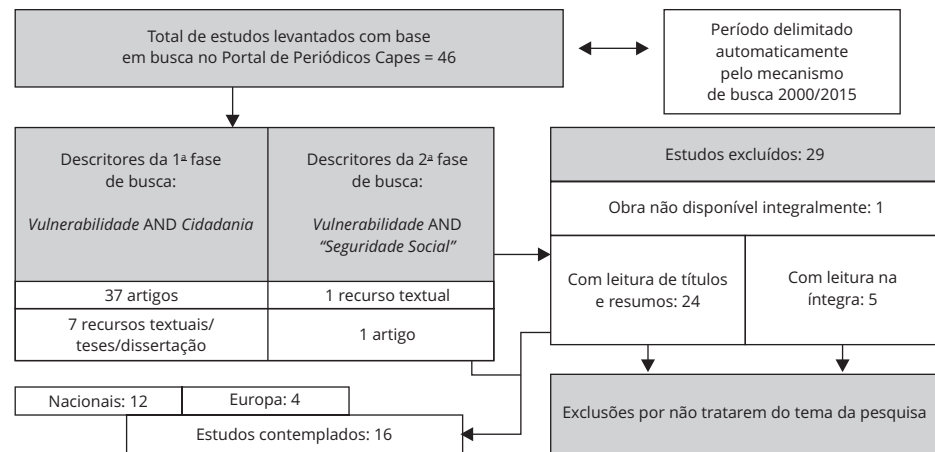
Total de estudos levantados com base em busca no Portal de Periódicos Capes = 46

Período delimitado automaticamente pelo mecanismo de busca 2000/2015

| Descritores da 1ª fase de busca: *Vulnerabilidade* AND *Cidadania* | Descritores da 2ª fase de busca: *Vulnerabilidade* AND *"Seguridade Social"* |
|---|---|
| 37 artigos | 1 recurso textual |
| 7 recursos textuais/ teses/dissertação | 1 artigo |

Estudos excluídos: 29

Obra não disponível integralmente: 1

Com leitura de títulos e resumos: 24

Com leitura na íntegra: 5

Exclusões por não tratarem do tema da pesquisa

Nacionais: 12

Europa: 4

Estudos contemplados: 16